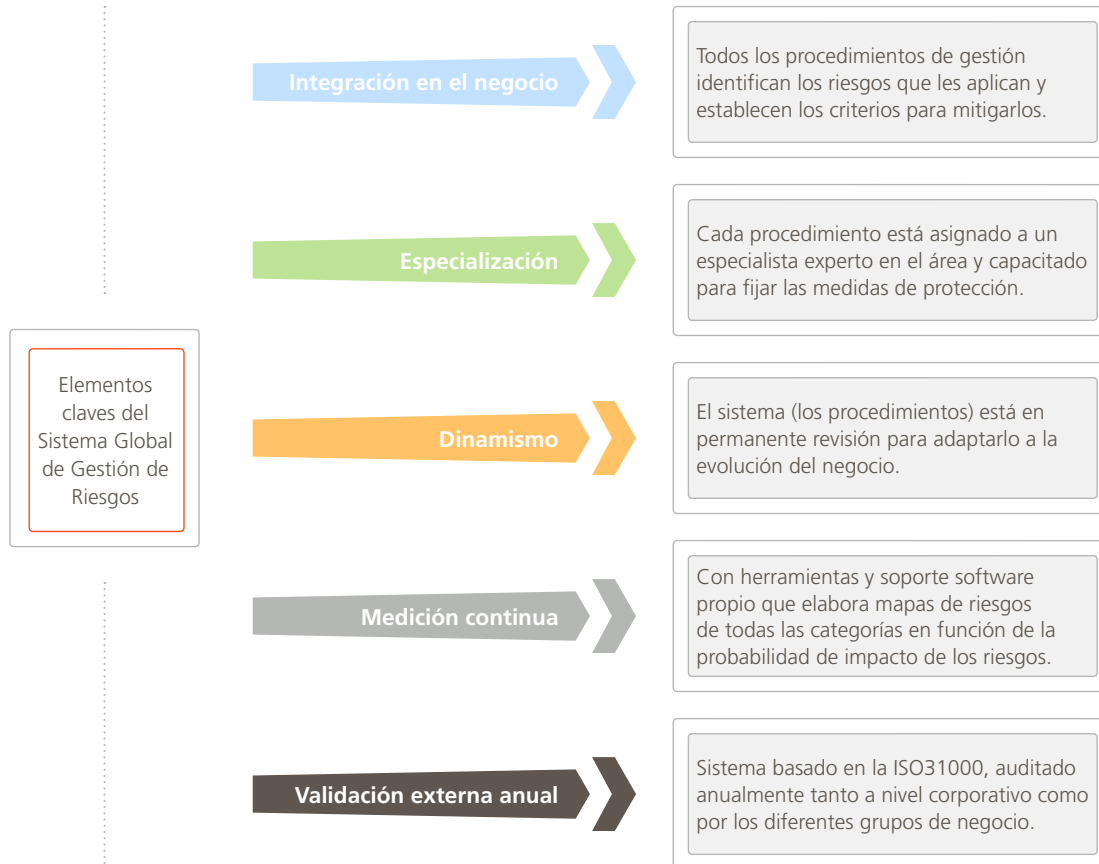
Elementos claves del Sistema Global de Gestión de Riesgos

Integración en el negocio

Todos los procedimientos de gestión identifican los riesgos que les aplican y establecen los criterios para mitigarlos.

Especialización

Cada procedimiento está asignado a un especialista experto en el área y capacitado para fijar las medidas de protección.

Dinamismo

El sistema (los procedimientos) está en permanente revisión para adaptarlo a la evolución del negocio.

Medición continua

Con herramientas y soporte software propio que elabora mapas de riesgos de todas las categorías en función de la probabilidad de impacto de los riesgos.

Validación externa anual

Sistema basado en la ISO31000, auditado anualmente tanto a nivel corporativo como por los diferentes grupos de negocio.